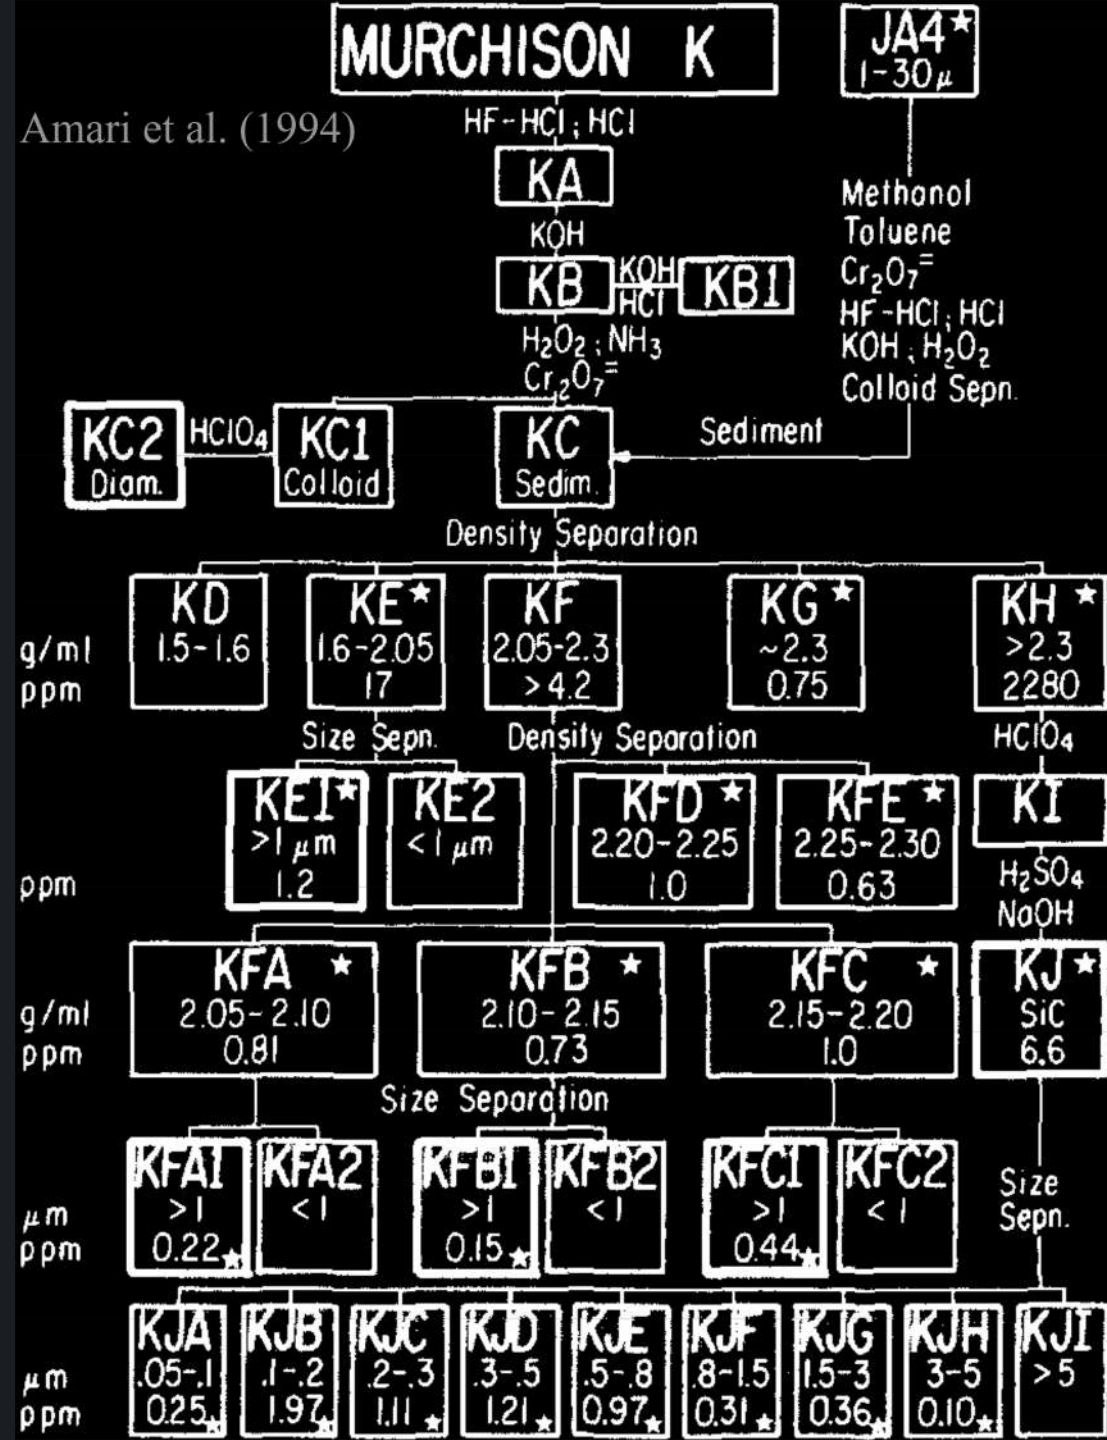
MURCHISON K

JA4★
1-30μ

Amari et al. (1994)

HF-HCl; HCl

KA

KOH

KB

KOH
HCl

KB1

$H_2O_2$; $NH_3$
$Cr_2O_7^=$

Methonol
Toluene
$Cr_2O_7^=$
HF-HCl; HCl
KOH; $H_2O_2$
Colloid Sepn.

KC2
Diam.

$HClO_4$

KC1
Colloid

KC
Sedim.

Sediment

Density Separation

g/ml
ppm

KD
1.5-1.6

KE★
1.6-2.05
17

KF
2.05-2.3
>4.2

KG★
~2.3
0.75

KH★
>2.3
2280

Size Sepn.

Density Separation

$HClO_4$

ppm

KE1★
>1 μm
1.2

KE2
<1 μm

KFD★
2.20-2.25
1.0

KFE★
2.25-2.30
0.63

KI

$H_2SO_4$
NaOH

g/ml
ppm

KFA★
2.05-2.10
0.81

KFB★
2.10-2.15
0.73

KFC★
2.15-2.20
1.0

KJ★
SiC
6.6

Size Separation

μm
ppm

KFA1
>1
0.22★

KFA2
<1

KFB1
>1
0.15★

KFB2
<1

KFC1
>1
0.44★

KFC2
<1

Size
Sepn.

μm
ppm

KJA
.05-.1
0.25★

KJB
.1-.2
1.97★

KJC
.2-.3
1.11★

KJD
.3-.5
1.21★

KJE
.5-.8
0.97★

KJF
.8-1.5
0.31★

KJG
1.5-3
0.36★

KJH
3-5
0.10★

KJI
>5